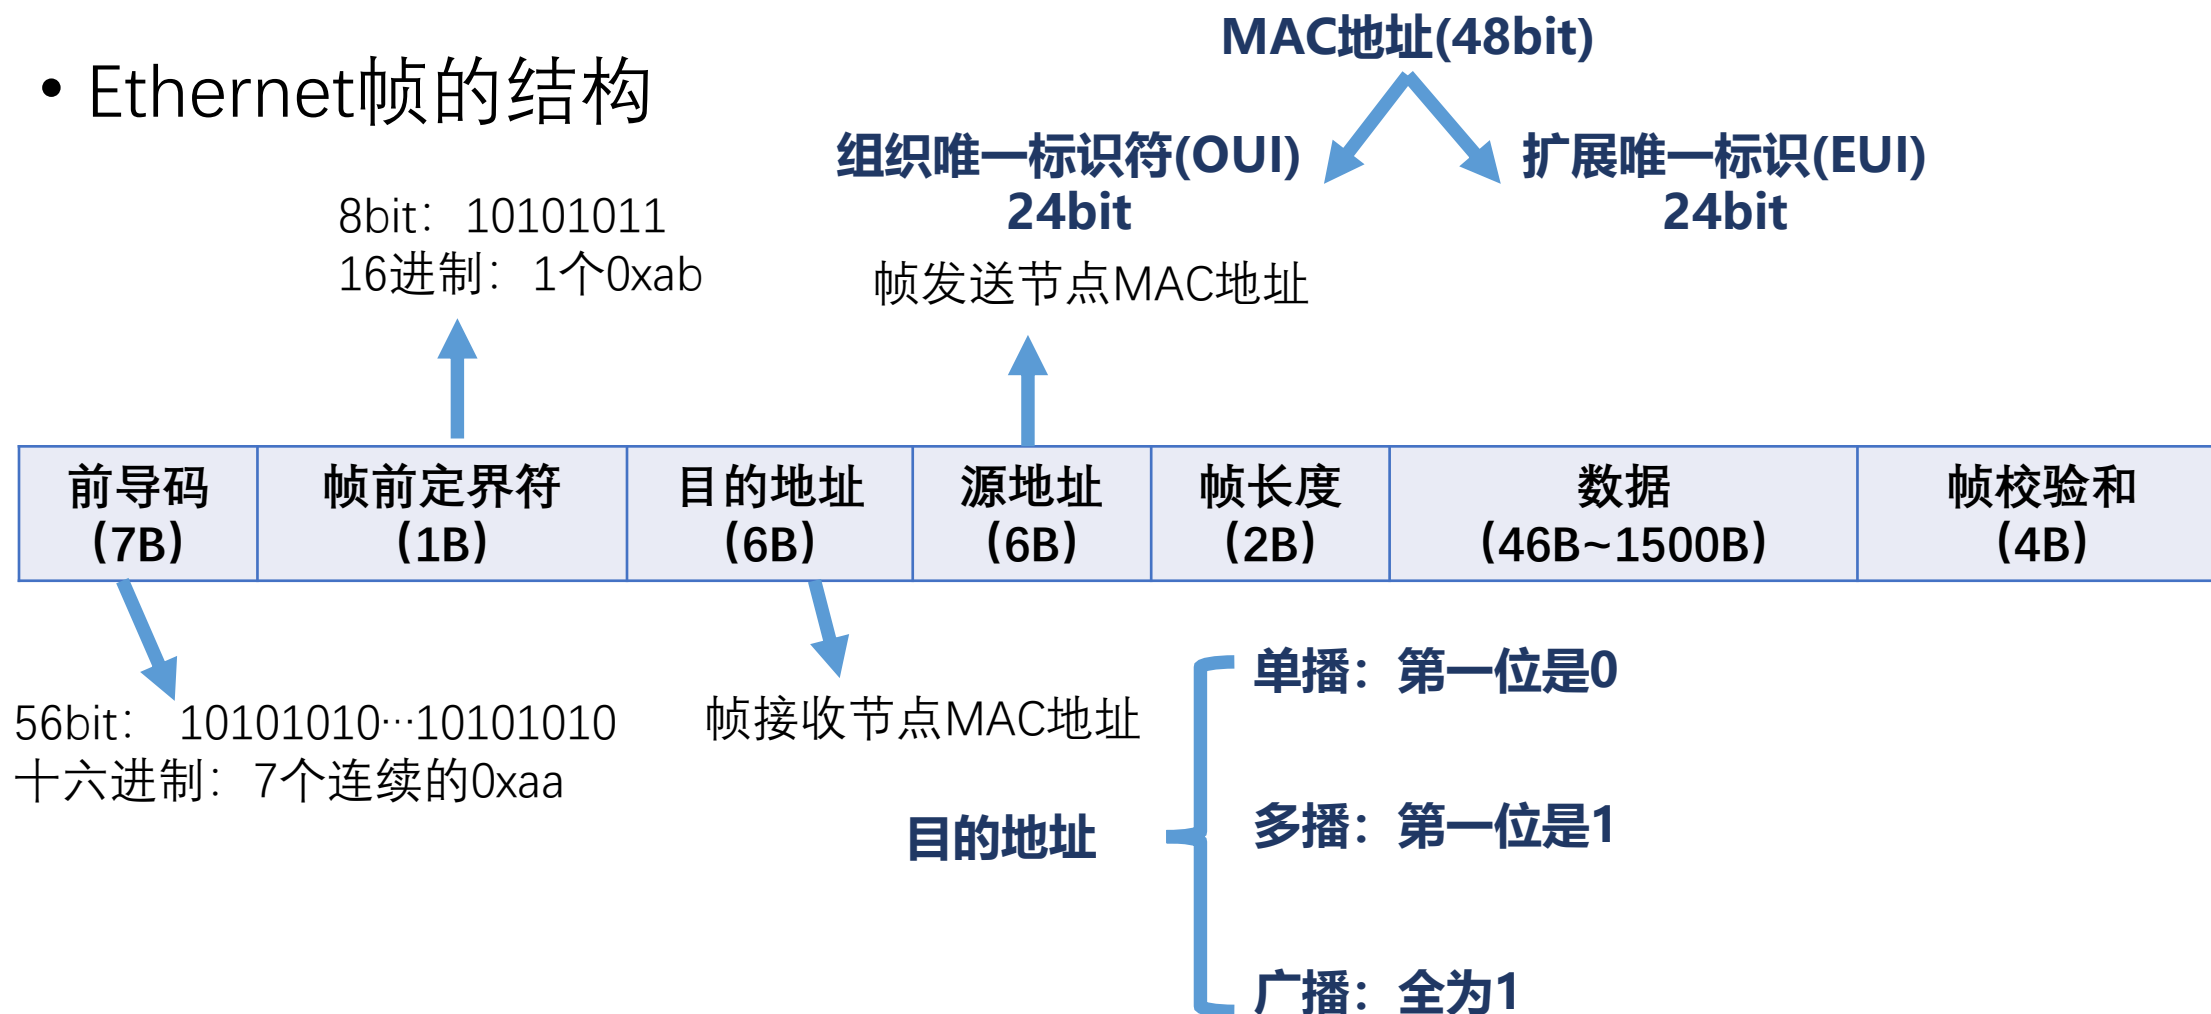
• Ethernet帧的结构

MAC地址(48bit)

组织唯一标识符(OUI)
24bit

扩展唯一标识(EUI)
24bit

8bit：10101011
16进制：1个0xab

帧发送节点MAC地址

| 前导码（7B） | 帧前定界符（1B） | 目的地址（6B） | 源地址（6B） | 帧长度（2B） | 数据（46B~1500B） | 帧校验和（4B） |
|---|---|---|---|---|---|---|

56bit：10101010···10101010
十六进制：7个连续的0xaa

帧接收节点MAC地址

目的地址

单播：第一位是0

多播：第一位是1

广播：全为1